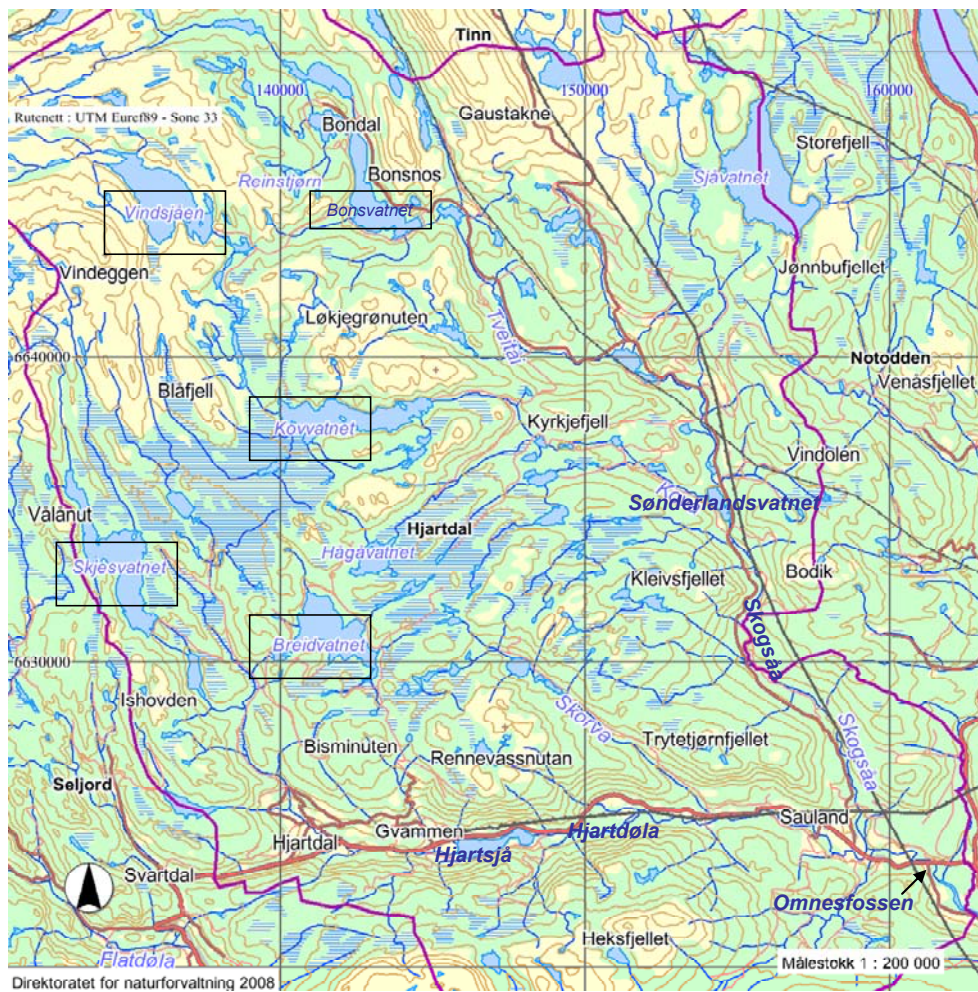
Tinn
140000
150000
160000
Rutenett : UTM Eurcf89 - Sone 33
Bondal
Gaustakne
Storefjell
Bonsnos
Reinstjørn
Sjåvatnet
Vindsjåen
Bonsvatnet
Vindeggen
Jønnbufjellet
Tveitai
Løkjegrønuten
6640000
Notodden
Venåsfjellet
Blåfjell
Kovvatnet
Kyrkjefjell
Vindolen
Sønderlandsvatnet
Vålanut
Hjartdal
Hagavatnet
Skjesvatnet
Kleivsfjellet
Bodik
Skogsåa
6630000
Breidvatnet
Ishovden
Skorva
Skogsåa
Trytetjørnfjellet
Bisminuten
Rennevassnutan
Seljord
Sauland
Gvammen
Hjartdøla
Hjartdal
Hjartsjå
Svartdal
Omnesfossen
Heksfjellet
Flatdøla
Målestokk 1 : 200 000
Direktoratet for naturforvaltning 2008